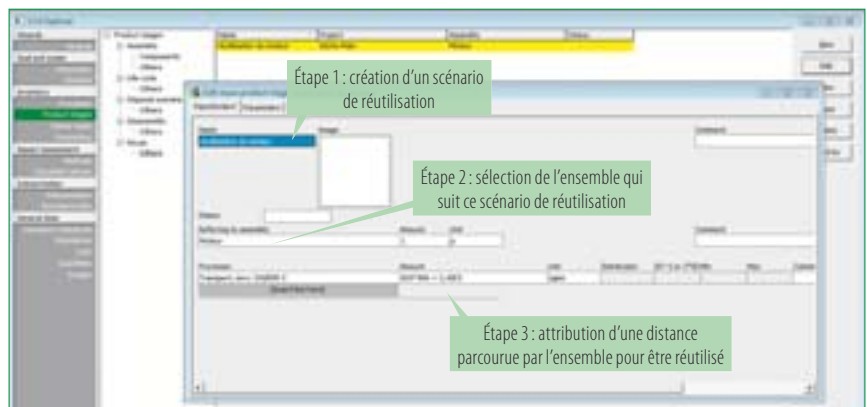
Étape 1 : création d'un scénario de réutilisation

Étape 2 : sélection de l'ensemble qui suit ce scénario de réutilisation

Étape 3 : attribution d'une distance parcourue par l'ensemble pour être réutilisé

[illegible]